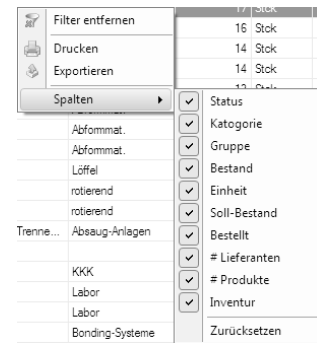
Filter entfernen
Drucken
Exportieren
Spalten

17 Stck
16 Stck
14 Stck
14 Stck
13 Stck

Abformmat.
Abformmat.
Löffel
rotierend
rotierend
Trenne... Absaug-Anlagen

KKK
Labor
Labor
Bonding-Systeme

Status
Kategorie
Gruppe
Bestand
Einheit
Soll-Bestand
Bestellt
# Lieferanten
# Produkte
Inventur
Zurücksetzen